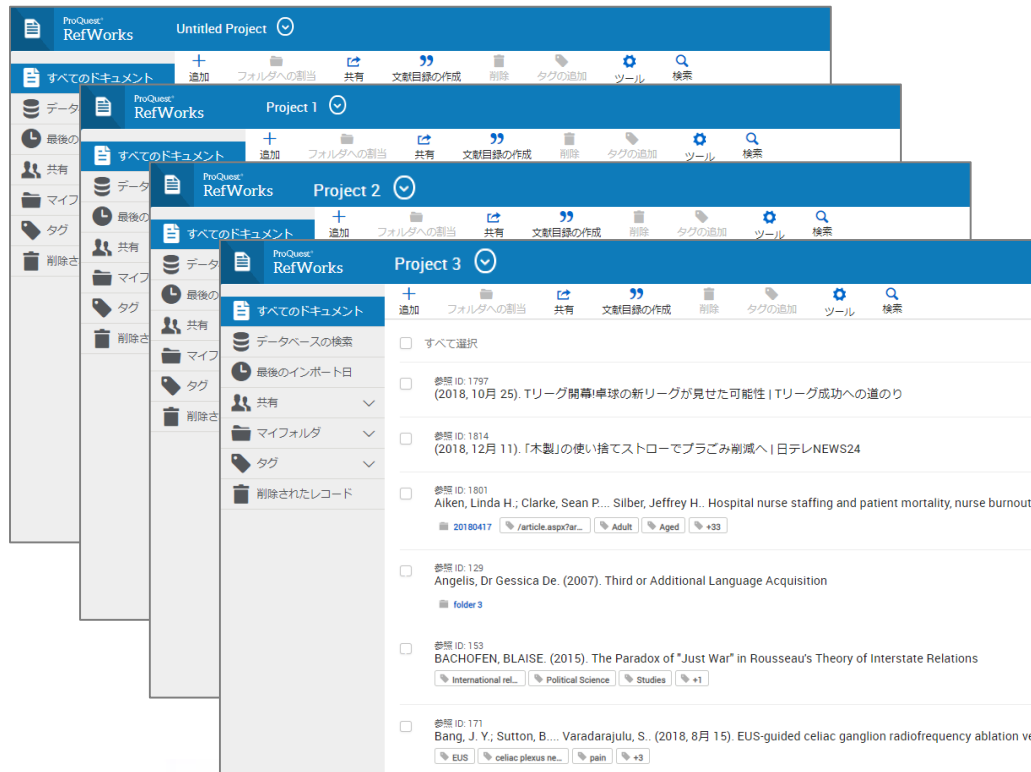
ProQuest RefWorks
Untitled Project

追加 フォルダへの割当 共有 文献目録の作成 削除 タグの追加 ツール 検索

すべてのドキュメント
データ
最後の
共有
マイフ
タグ
削除さ

ProQuest RefWorks
Project 1

追加 フォルダへの割当 共有 文献目録の作成 削除 タグの追加 ツール 検索

すべてのドキュメント
データ
最後の
共有
マイフ
タグ
削除さ

ProQuest RefWorks
Project 2

追加 フォルダへの割当 共有 文献目録の作成 削除 タグの追加 ツール 検索

すべてのドキュメント
データ
最後の
共有
マイフ
タグ
削除さ

ProQuest RefWorks
Project 3

追加 フォルダへの割当 共有 文献目録の作成 削除 タグの追加 ツール 検索

すべてのドキュメント
データベースの検索
最後のインポート日
共有
マイフォルダ
タグ
削除されたレコード

すべて選択

参照 ID: 1797
(2018, 10月 25). Tリーグ開幕!卓球の新リーグが見せた可能性 | Tリーグ成功への道のり

参照 ID: 1814
(2018, 12月 11). 「木製」の使い捨てストローでプラごみ削減へ | 日テレNEWS24

参照 ID: 1801
Aiken, Linda H.; Clarke, Sean P.... Silber, Jeffrey H.. Hospital nurse staffing and patient mortality, nurse burnout
20180417 /article.aspx?ar... Adult Aged +33

参照 ID: 129
Angelis, Dr Gessica De. (2007). Third or Additional Language Acquisition
folder 3

参照 ID: 153
BACHOFEN, BLAISE. (2015). The Paradox of "Just War" in Rousseau's Theory of Interstate Relations
International rel... Political Science Studies +1

参照 ID: 171
Bang, J. Y.; Sutton, B.... Varadarajulu, S.. (2018, 8月 15). EUS-guided celiac ganglion radiofrequency ablation ve
EUS celiac plexus ne... pain +3